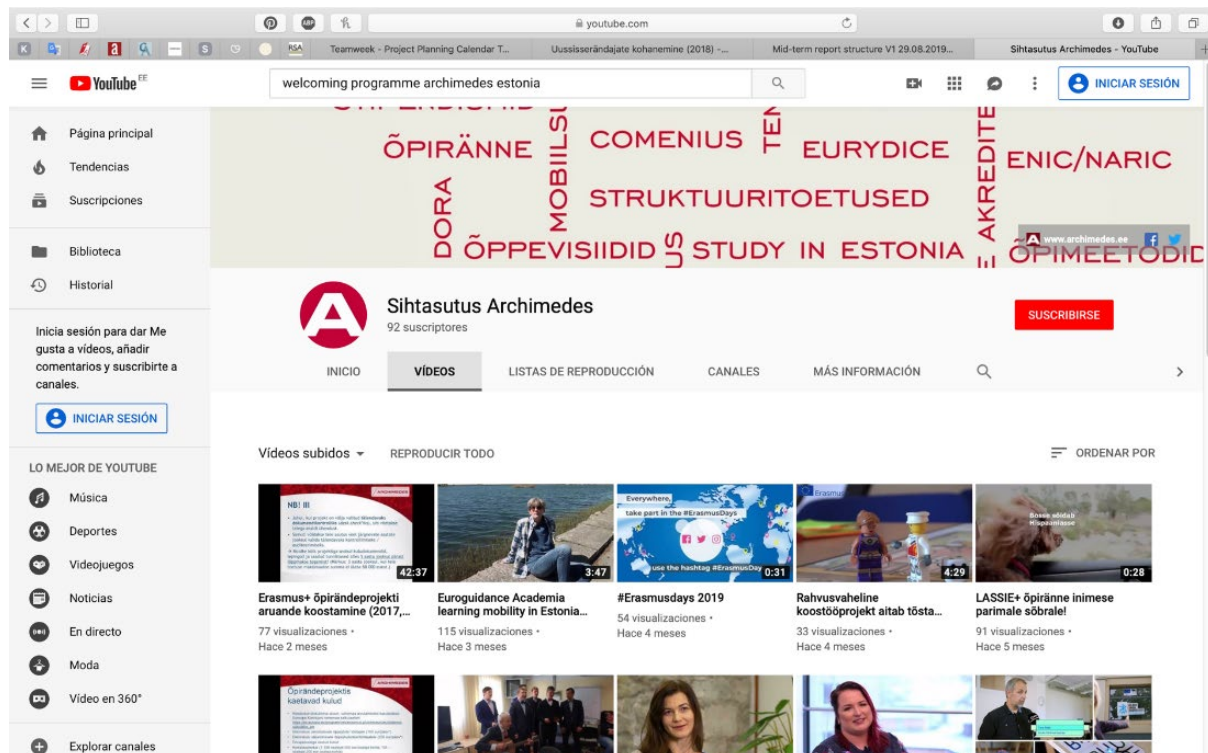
youtube.com

Teamweek - Project Planning Calendar T...
Uussisserändajate kohanemine (2018) -...
Mid-term report structure V1 29.08.2019...
Sihtasutus Archimedes - YouTube

YouTube EE
welcoming programme archimedes estonia
INICIAR SESIÓN

Página principal
Tendencias
Suscripciones
Biblioteca
Historial

Inicia sesión para dar Me gusta a vídeos, añadir comentarios y suscribirte a canales.

INICIAR SESIÓN

LO MEJOR DE YOUTUBE
Música
Deportes
Videojuegos
Noticias
En directo
Moda
Vídeo en 360°
Explorar canales

ÕPIRÄNNE MOBIILSUS COMENIUS TEN EURYDICE AKREDI ENIC/NARIC
DORA STRUKTUURITOETUSED
ÕPPEVISIIDID US STUDY IN ESTONIA ÕPIMEETODID
www.archimedes.ee

Sihtasutus Archimedes
92 suscriptores
SUSCRIBIRSE

INICIO
VÍDEOS
LISTAS DE REPRODUCCIÓN
CANALES
MÁS INFORMACIÓN

Vídeos subidos
REPRODUCIR TODO
ORDENAR POR

42:37
Erasmus+ õpirändeprojekti aruande koostamine (2017,...
77 visualizaciones •
Hace 2 meses

3:47
Euroguidance Academia learning mobility in Estonia...
115 visualizaciones •
Hace 3 meses

Everywhere, take part in the #ErasmusDays
use the hashtag #ErasmusDays
0:31
#Erasmusdays 2019
54 visualizaciones •
Hace 4 meses

4:29
Rahvusvaheline koostööprojekt aitab tõsta...
33 visualizaciones •
Hace 4 meses

0:28
LASSIE+ õpiränne inimese parimale sõbrale!
91 visualizaciones •
Hace 5 meses

Õpirändeprojektis kaetavad kulud